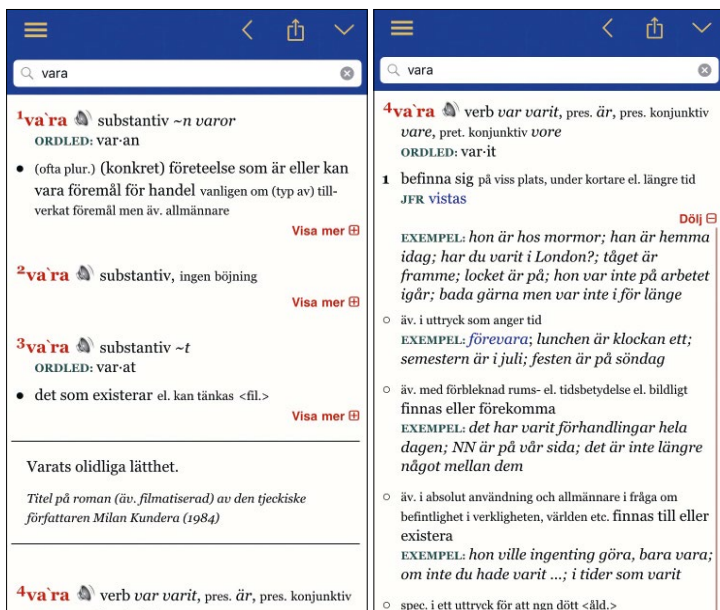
vara

$^1$va`ra substantiv ~n varor
ORDLED: var·an

• (ofta plur.) (konkret) företeelse som är eller kan vara föremål för handel vanligen om (typ av) tillverkat gods men äv. allmännare

Visa mer ⊞

$^2$va`ra substantiv, ingen böjning

Visa mer ⊞

$^3$va`ra substantiv ~t
ORDLED: var·at

• det som existerar el. kan tänkas <fil.>

Visa mer ⊞

Varats olidliga lätthet.

Titel på roman (äv. filmatiserad) av den tjeckiske författaren Milan Kundera (1984)

$^4$va`ra verb var varit, pres. är, pres. konjunktiv

vara

$^4$va`ra verb var varit, pres. är, pres. konjunktiv vare, pret. konjunktiv vore
ORDLED: var·it

1 befinna sig på viss plats, under kortare el. längre tid
JFR vistas

Dölj ⊟

EXEMPEL: hon är hos mormor; han är hemma idag; har du varit i London?; tåget är framme; locket är på; hon var inte på arbetet igår; bada gärna men var inte i för länge

○ äv. i uttryck som anger tid
EXEMPEL: förevara; lunchen är klockan ett; semestern är i juli; festen är på söndag

○ äv. med förbleknad rums- el. tidsbetydelse el. bildligt finnas eller förekomma
EXEMPEL: det har varit förhandlingar hela dagen; NN är på vår sida; det är inte längre något mellan dem

○ äv. i absolut användning och allmännare i fråga om befintlighet i verkligheten, världen etc. finnas till eller existera
EXEMPEL: hon ville ingenting göra, bara vara; om inte du hade varit ...; i tider som varit

○ spec. i ett uttryck för att ngn dött <åld.>